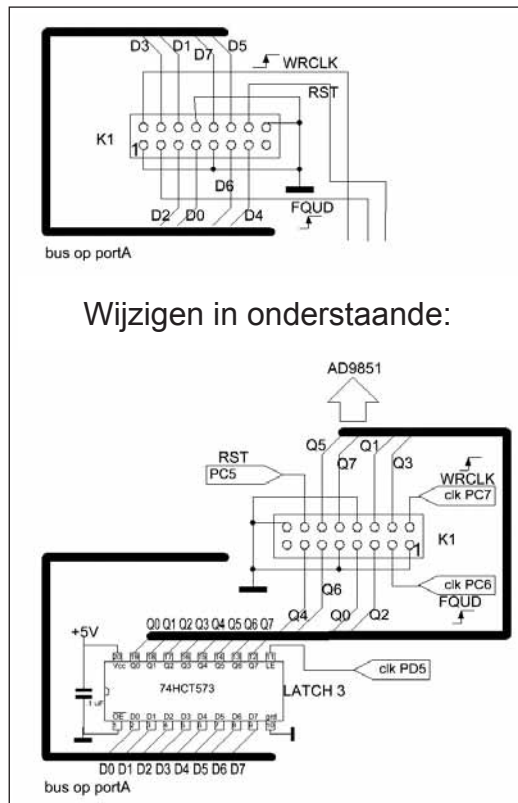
D3 D1 D7 D5
WRCLK
RST
K1
1
D6
D2 D0 D4
FQUD
bus op portA

Wijzigen in onderstaande:

AD9851
Q5 Q1
Q7 Q3
RST
PC5
WRCLK
clk PC7
K1
1
Q6
Q4 Q0 Q2
clk PC6
FQUD
Q0 Q1 Q2 Q3 Q4 Q5 Q6 Q7
+5V
Vcc Q0 Q1 Q2 Q3 Q4 Q5 Q6 Q7 LE
clk PD5
74HCT573
LATCH 3
1 uF
OE D0 D1 D2 D3 D4 D5 D6 D7 gnd
D0 D1 D2 D3 D4 D5 D6 D7
bus op portA